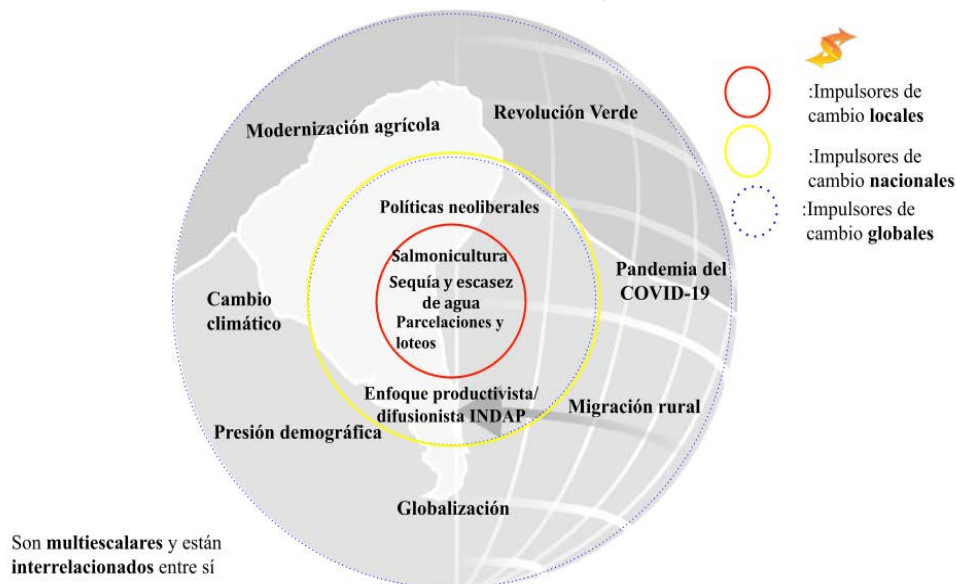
Modernización agrícola

Revolución Verde

Políticas neoliberales

Salmonicultura

Sequía y escasez de agua

Parcelaciones y loteos

Cambio climático

Pandemia del COVID-19

Enfoque productivista/ difusionista INDAP

Migración rural

Presión demográfica

Globalización

:Impulsores de cambio **locales**

:Impulsores de cambio **nacionales**

:Impulsores de cambio **globales**

Son **multiescalares** y están **interrelacionados** entre sí